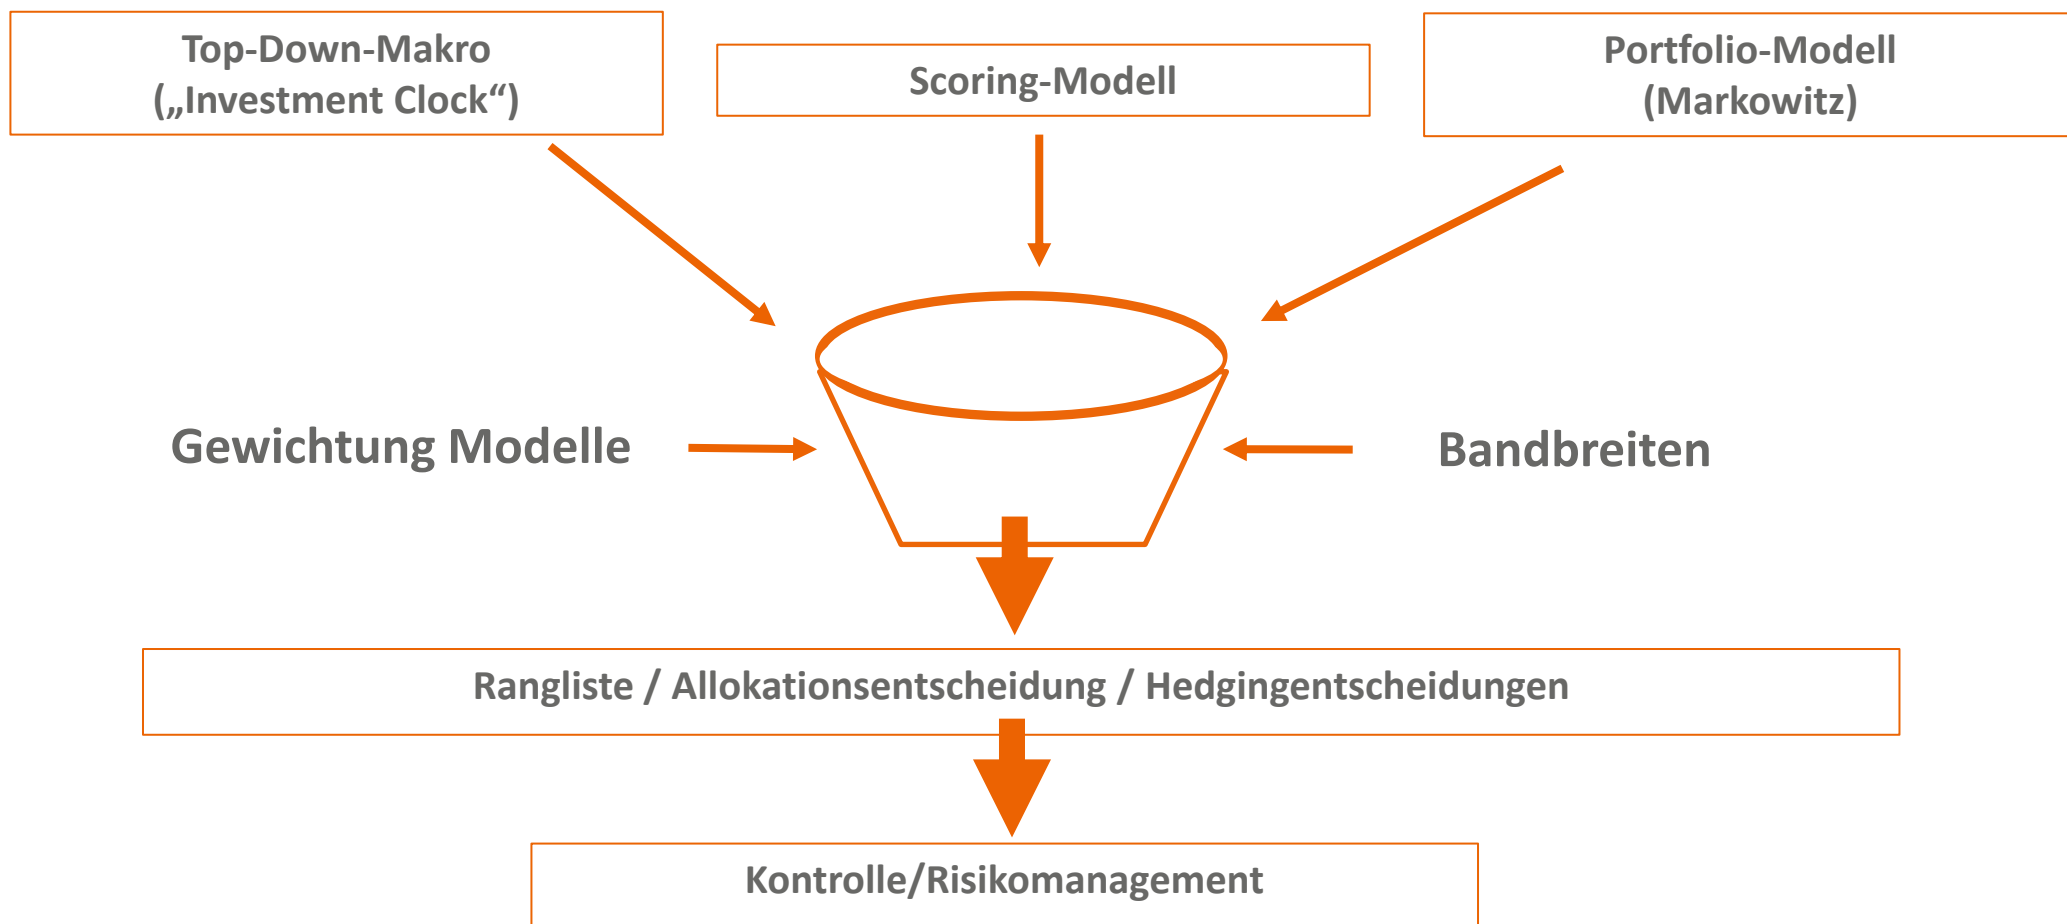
Top-Down-Makro („Investment Clock“)

Scoring-Modell

Portfolio-Modell (Markowitz)

Gewichtung Modelle

Bandbreiten

Rangliste / Allokationsentscheidung / Hedgingentscheidungen

Kontrolle/Risikomanagement